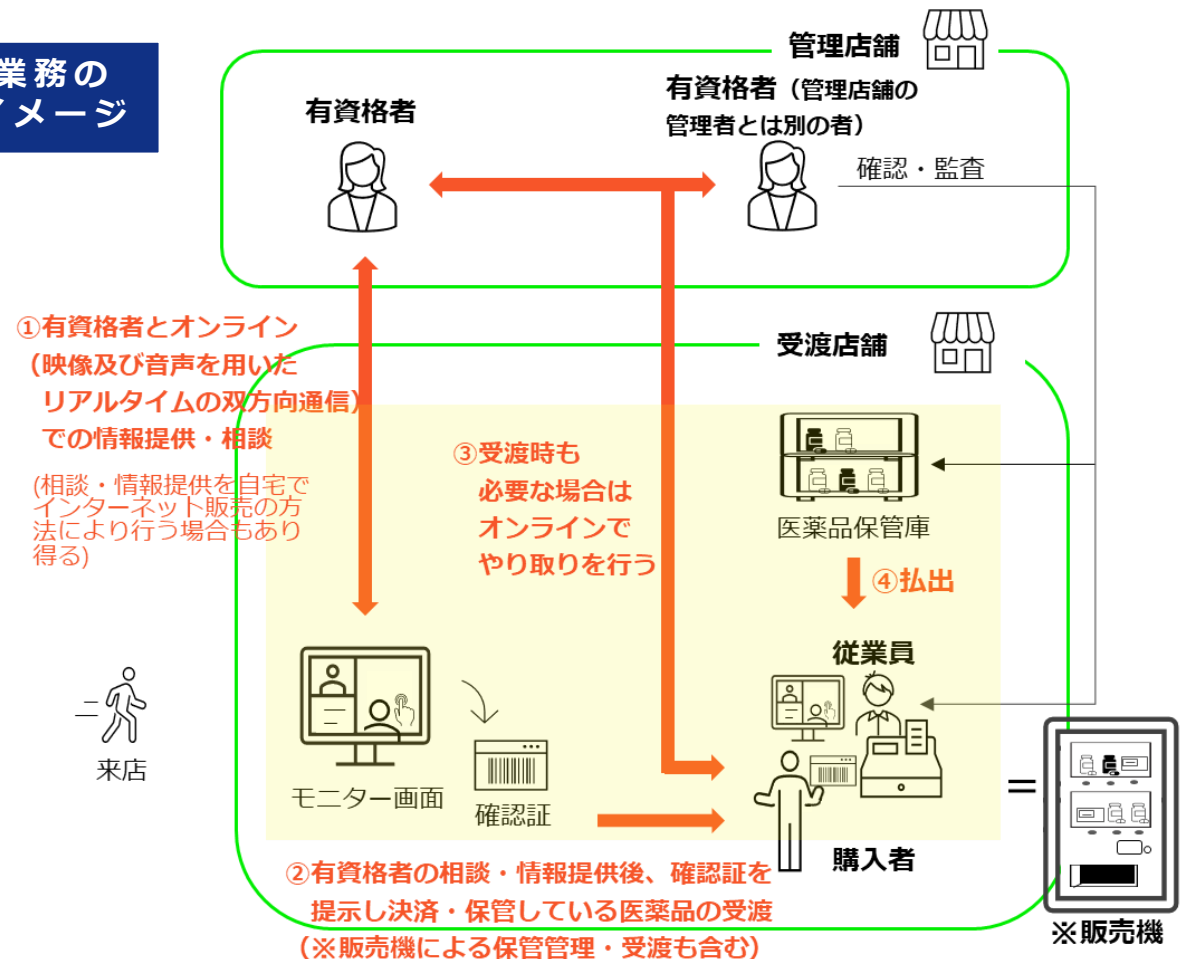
業務の
イメージ

管理店舗

有資格者

有資格者（管理店舗の管理者とは別の者）

確認・監査

①有資格者とオンライン（映像及び音声を用いたリアルタイムの双方向通信）での情報提供・相談

(相談・情報提供を自宅でインターネット販売の方法により行う場合もあり得る)

受渡店舗

③受渡時も必要な場合はオンラインでやり取りを行う

医薬品保管庫

④払出

従業員

来店

モニター画面

確認証

購入者

＝

※販売機

②有資格者の相談・情報提供後、確認証を提示し決済・保管している医薬品の受渡（※販売機による保管管理・受渡も含む）